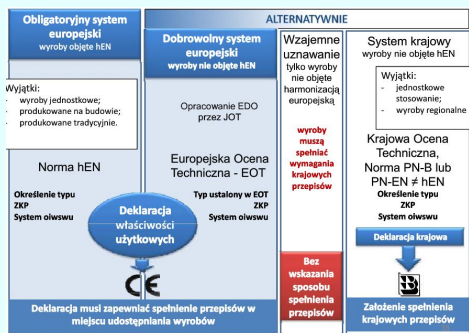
ALTERNATYWNIE

Obligatoryjny system europejski
wyroby objęte hEN

Wyjątki:
- wyroby jednostkowe;
- produkowane na budowie;
- produkowane tradycyjnie.

Norma hEN

Określenie typu
ZKP
System oiwswu

Dobrowolny system europejski
wyroby nie objęte hEN

Opracowanie EDO przez JOT

Europejska Ocena Techniczna - EOT

Typ ustalony w EOT
ZKP
System oiwswu

Deklaracja właściwości użytkowych

CE

Deklaracja musi zapewniać spełnienie przepisów w miejscu udostępniania wyrobów

Wzajemne uznawanie
tylko wyroby nie objęte harmonizacją europejską

wyroby muszą spełniać wymagania krajowych przepisów

Bez wskazania sposobu spełniania przepisów

System krajowy
wyroby nie objęte hEN

Wyjątki:
- jednostkowe stosowanie;
- wyroby regionalne

Krajowa Ocena Techniczna, Norma PN-B lub PN-EN ≠ hEN
Określenie typu
ZKP
System oiwswu

Deklaracja krajowa

Założenie spełnienia krajowych przepisów